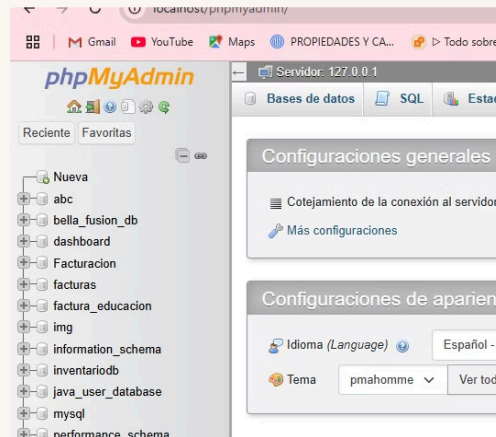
localhost/phpmyadmin/

Gmail YouTube Maps PROPIEDADES Y CA... Todo sobre

phpMyAdmin

Reciente Favoritas

Nueva
abc
bella_fusion_db
dashboard
Facturacion
facturas
factura_educacion
img
information_schema
inventariodb
java_user_database
mysql
performance_schema

Servidor: 127.0.0.1

Bases de datos SQL Estad

Configuraciones generales

Cotejamiento de la conexión al servidor

Más configuraciones

Configuraciones de aparien

Idioma (Language) Español -

Tema pmahomme Ver tod